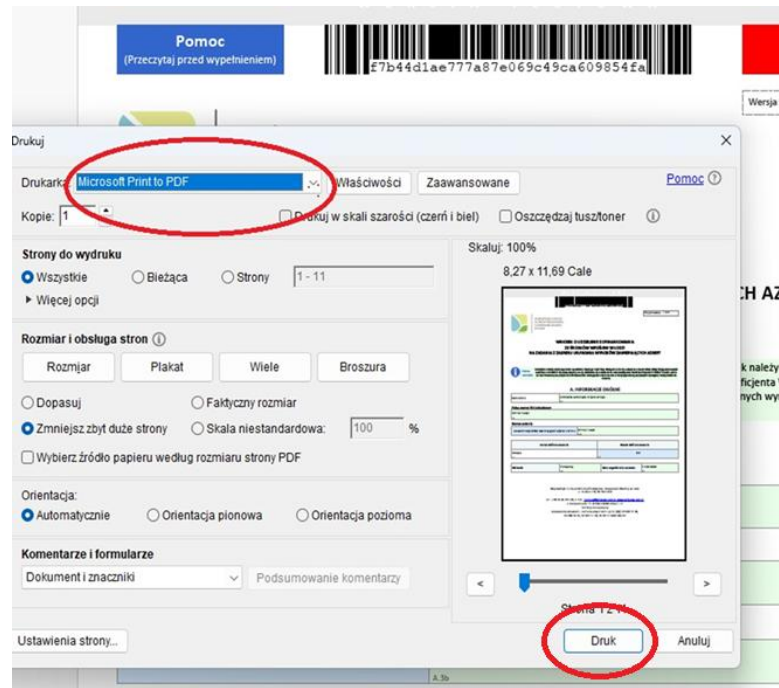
Pomoc
(Przeczytaj przed wypełnieniem)

f7b44d1ae777a87e069c49ca609854fa

Wersja

Drukuj

Drukarka: Microsoft Print to PDF
Właściwości
Zaawansowane
Pomoc
Kopie: 1
Drukuj w skali szarości (czerń i biel)
Oszczędzaj tusz/toner

Strony do wydruku
Wszystkie
Bieżąca
Strony 1 - 11
Więcej opcji

Rozmiar i obsługa stron
Rozmjar
Plakat
Wiele
Broszura
Dopasuj
Faktyczny rozmiar
Zmniejsz zbyt duże strony
Skala niestandardowa: 100 %
Wybierz źródło papieru według rozmiaru strony PDF

Orientacja:
Automatycznie
Orientacja pionowa
Orientacja pozioma

Komentarze i formularze
Dokument i znaczniki
Podsumowanie komentarzy

Skaluj: 100%
8,27 x 11,69 Cale

A. INFORMACJE OGÓLNE

Strona 1 z 11

Ustawienia strony...
Druk
Anuluj

CH AZ
k należy
ficjenta
nych wy